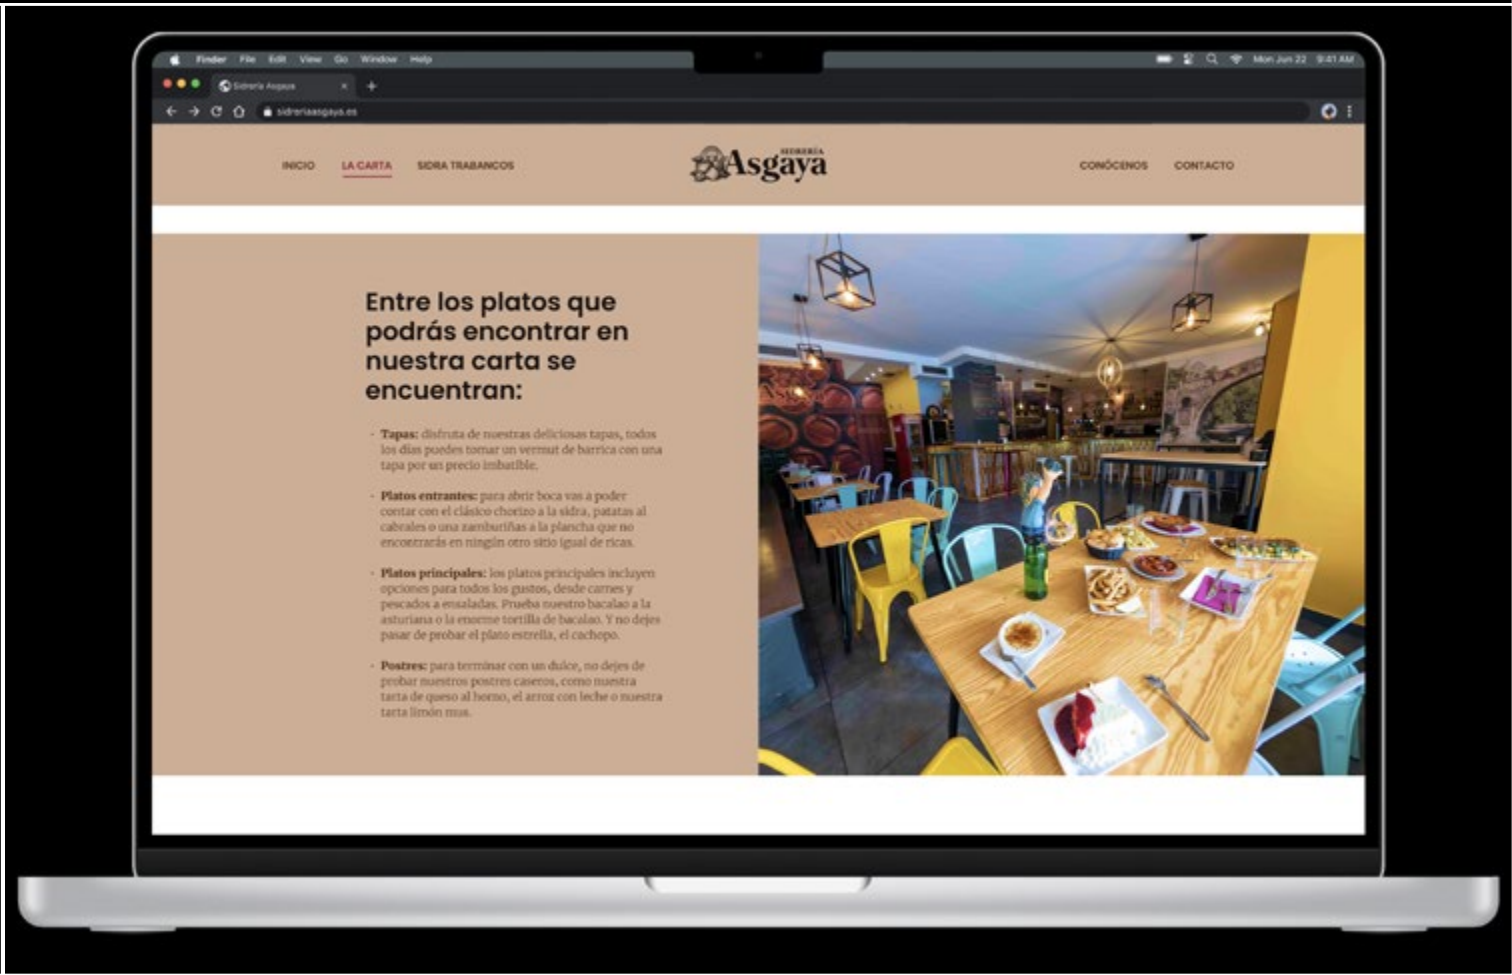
Finder File Edit View Go Window Help

Mon Jun 22 9:41 AM

Sidrería Asgaya

sidreriaasgaya.es

INICIO LA CARTA SIDRA TRABANCOS

SIDRERÍA Asgaya

CONÓCENOS CONTACTO

Entre los platos que podrás encontrar en nuestra carta se encuentran:

- Tapas: disfruta de nuestras deliciosas tapas, todos los días puedes tomar un vermut de barrica con una tapa por un precio imbatible.

- Platos entrantes: para abrir boca vas a poder contar con el clásico chorizo a la sidra, patatas al cabrales o una zamburiñas a la plancha que no encontrarás en ningún otro sitio igual de ricas.

- Platos principales: los platos principales incluyen opciones para todos los gustos, desde carnes y pescados a ensaladas. Prueba nuestro bacalao a la asturiana o la enorme tortilla de bacalao. Y no dejes pasar de probar el plato estrella, el cachopo.

- Postres: para terminar con un dulce, no dejes de probar nuestros postres caseros, como nuestra tarta de queso al horno, el arroz con leche o nuestra tarta limón mus.